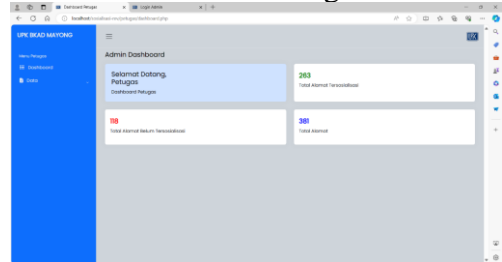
Dashboard Petugas
Login Admin
localhost/crud-mvc/petugas/dashboard.php
UPK BKAD MAYONG
Menu Petugas
Dashboard
Data
Admin Dashboard
Selamat Datang, Petugas
Dashboard Petugas
263
Total Alamat Tersosialisasi
118
Total Alamat Belum Tersosialisasi
381
Total Alamat